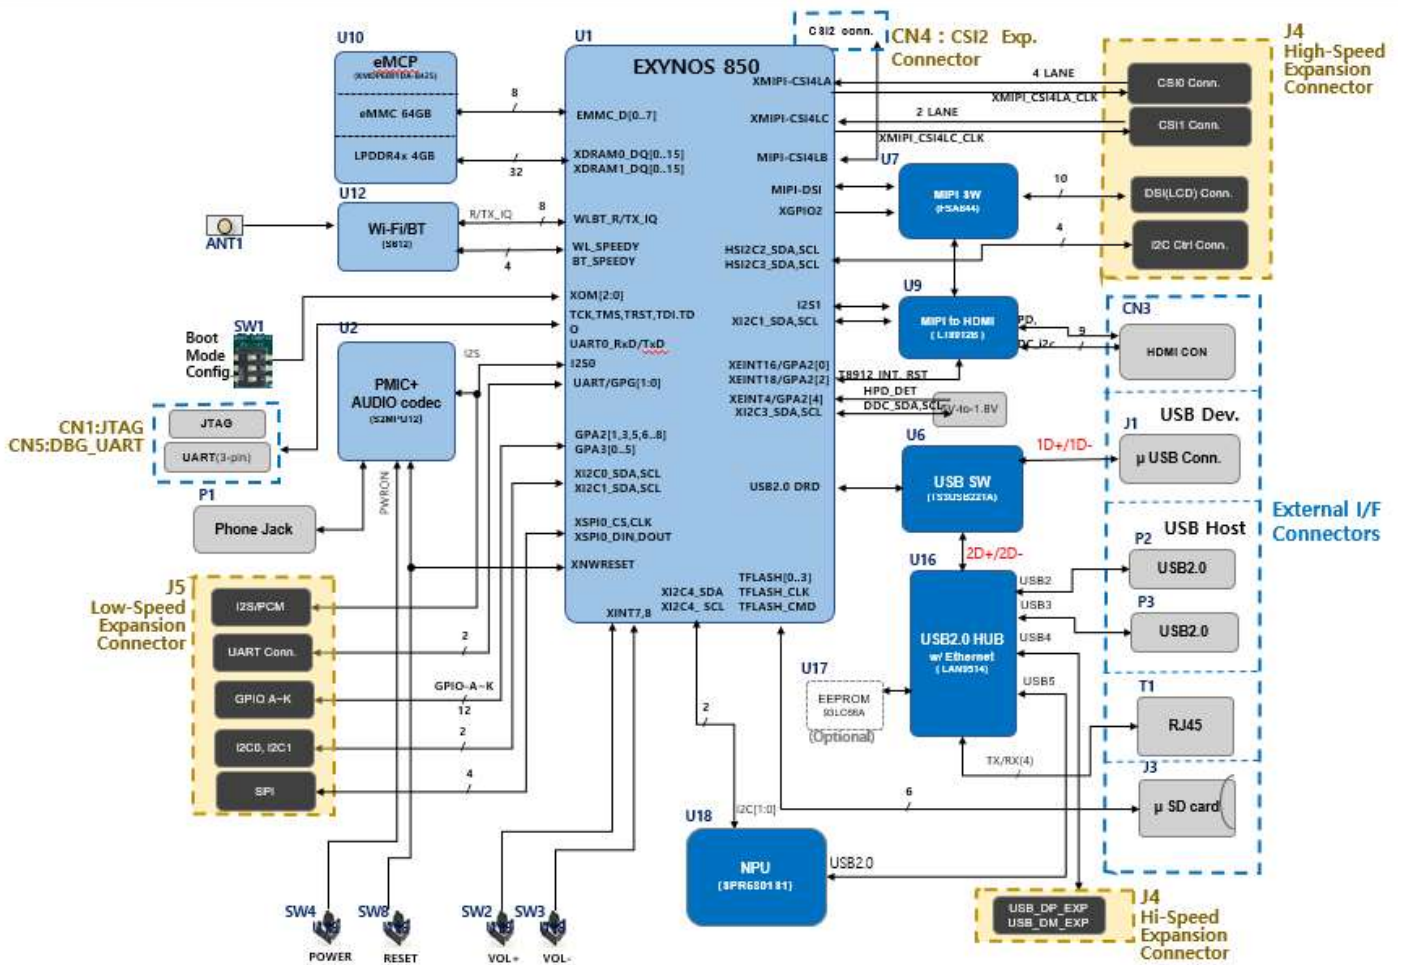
U10
eMCP
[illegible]
eMMC 64GB
LPDDR4x 4GB

U1
EXYNOS 850

CSI2 conn.
CN4 : CSI2 Exp. Connector

J4
High-Speed Expansion Connector

CSI0 Conn.
CSI1 Conn.
DSI(LCD) Conn.
I2C Ctrl Conn.

4 LANE
XMIPI_CSI4LA_CLK
2 LANE
XMIPI_CSI4LC_CLK

EMMC_D[0..7]
XDRAM0_DQ[0..15]
XDRAM1_DQ[0..15]
8
32

XMIPI-CSI4LA
XMIPI-CSI4LC
MIPI-CSI4LB
MIPI-DSI
XGPIO2
HSI2C2_SDA,SCL
HSI2C3_SDA,SCL

U7
MIPI SW
(FSA644)
10
4

U12
Wi-Fi/BT
(S612)
ANT1
R/TX_IQ
8
4
WLBT_R/TX_IQ
WL_SPEEDY
BT_SPEEDY

XOM[2:0]
TCK,TMS,TRST,TDI,TDO
UART0_RxD/TxD
I2S0
UART/GPG[1:0]

Boot Mode Config.
SW1
U2
PMIC+ AUDIO codec
(S2MPU12)
I2S
PWRON

CN1:JTAG
CN5:DBG_UART
JTAG
UART(3-pin)
P1
Phone Jack

I2S1
XI2C1_SDA,SCL
U9
MIPI to HDMI
(LT8912B)
PP.
DC i2c
9
CN3
HDMI CON

XEINT16/GPA2[0]
XEINT18/GPA2[2]
LT8912_INT, RST
XEINT4/GPA2[4]
XI2C3_SDA,SCL
HPD_DET
DDC_SDA,SCL
5V-to-1.8V

J1
USB Dev.
μ USB Conn.
U6
1D+/1D-
USB SW
(TS3USB221A)
USB2.0 DRD

External I/F Connectors

GPA2[1,3,5,6..8]
GPA3[0..5]
XI2C0_SDA,SCL
XI2C1_SDA,SCL
XSPI0_CS,CLK
XSPI0_DIN,DOUT
XNWRESET

U16
2D+/2D-
P2
USB Host
USB2.0
P3
USB2.0
USB2
USB3
USB4
USB5
USB2.0 HUB w/ Ethernet
(LAN9514)

J5
Low-Speed Expansion Connector
I2S/PCM
UART Conn.
GPIO A~K
I2C0, I2C1
SPI
2
GPIO-A~K
12
2
4

XI2C4_SDA
XI2C4_SCL
XINT7,8
TFLASH[0..3]
TFLASH_CLK
TFLASH_CMD

U17
EEPROM
93LC66A
(Optional)

T1
RJ45
TX/RX(4)
J3
μ SD card
6

2
I2C[1:0]
U18
NPU
(SPR680181)
USB2.0

J4
USB_DP_EXP
USB_DM_EXP
Hi-Speed Expansion Connector

SW4
POWER
SW8
RESET
SW2
VOL+
SW3
VOL-